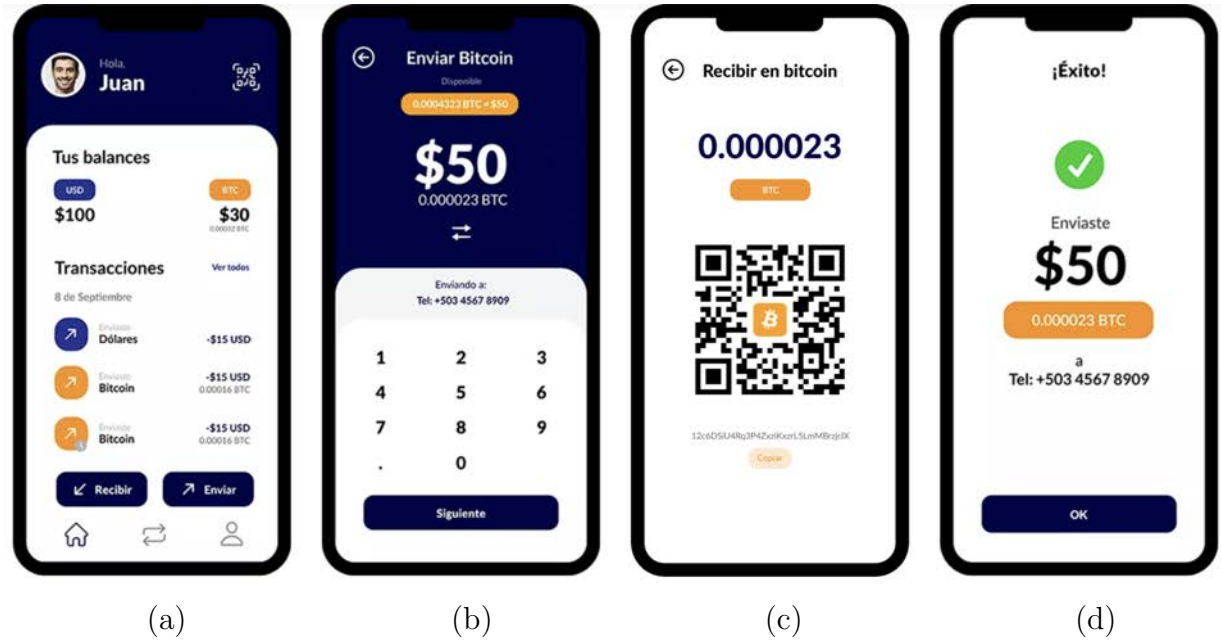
Hola,
Juan

Tus balances

USD
$100

BTC
$30
0.00032 BTC

Transacciones
Ver todos

8 de Septiembre

Enviaste
Dólares
-$15 USD

Enviaste
Bitcoin
-$15 USD
0.00016 BTC

Enviaste
Bitcoin
-$15 USD
0.00016 BTC

Recibir
Enviar

Enviar Bitcoin

Disponible

0.0004323 BTC = $50

$50
0.000023 BTC

Enviando a:
Tel: +503 4567 8909

1 2 3
4 5 6
7 8 9
. 0

Siguiente

Recibir en bitcoin

0.000023

BTC

12c6DSiU4Rq3P4ZxziKxzrL5LmMBrzjcJX

Copiar

¡Éxito!

Enviaste

$50

0.000023 BTC

a
Tel: +503 4567 8909

OK

(a)

(b)

(c)

(d)